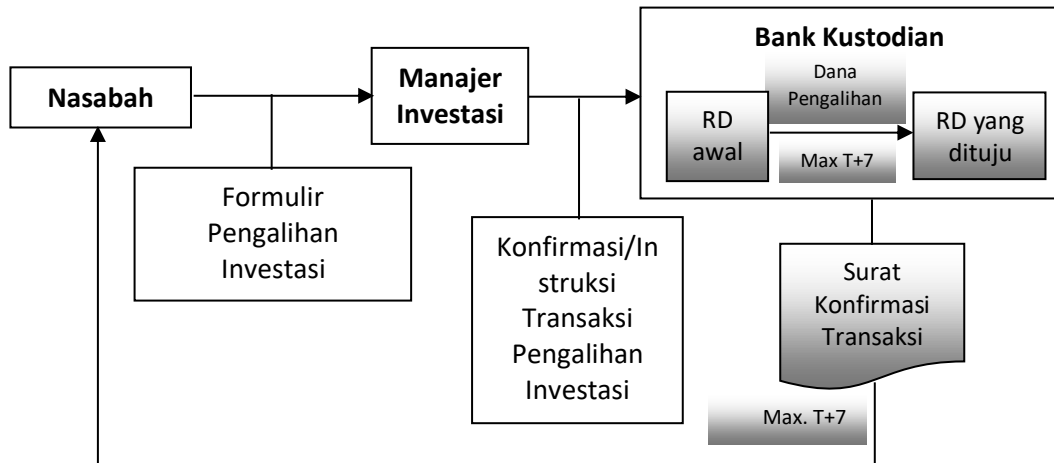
Nasabah

Manajer Investasi

Bank Kustodian

Dana Pengalihan

RD awal

RD yang dituju

Max T+7

Formulir Pengalihan Investasi

Konfirmasi/Instruksi Transaksi Pengalihan Investasi

Surat Konfirmasi Transaksi

Max. T+7